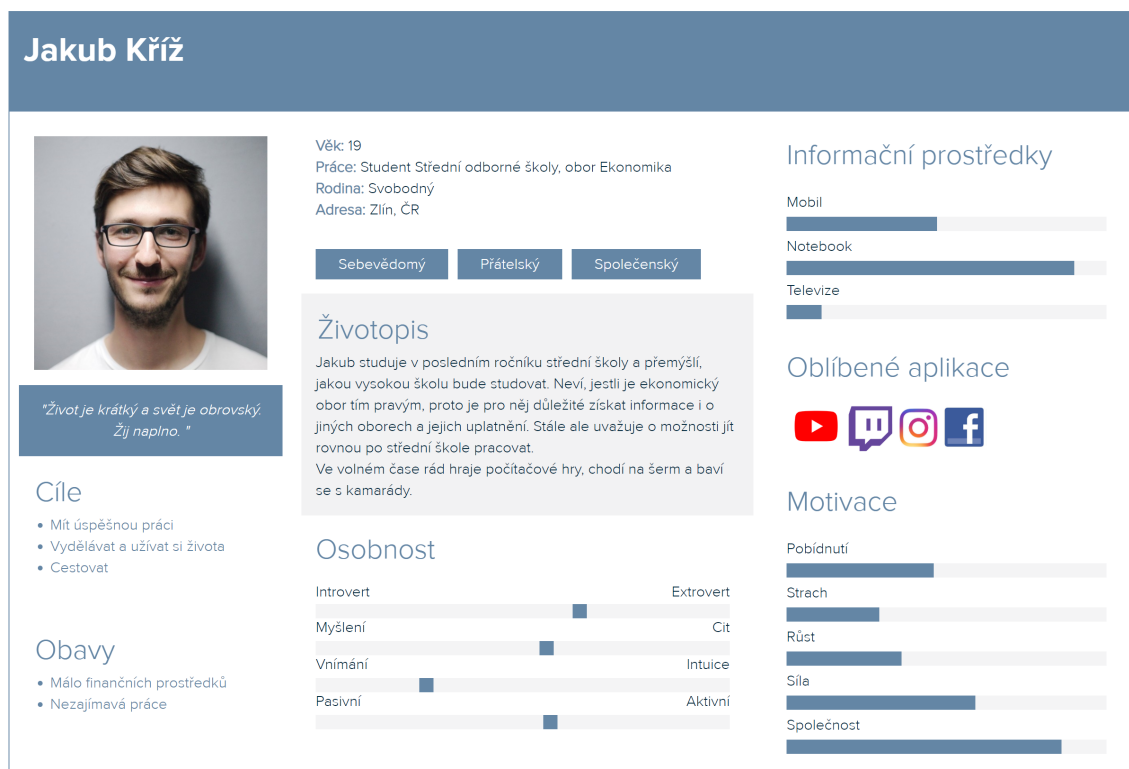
Jakub Kříž

"Život je krátký a svět je obrovský. Žij naplno. "

Cíle
- Mít úspěšnou práci
- Vydělávat a užívat si života
- Cestovat

Obavy
- Málo finančních prostředků
- Nezajímavá práce

Věk: 19
Práce: Student Střední odborné školy, obor Ekonomika
Rodina: Svobodný
Adresa: Zlín, ČR

Sebevědomý
Přátelský
Společenský

Životopis
Jakub studuje v posledním ročníku střední školy a přemýšlí, jakou vysokou školu bude studovat. Neví, jestli je ekonomický obor tím pravým, proto je pro něj důležité získat informace i o jiných oborech a jejich uplatnění. Stále ale uvažuje o možnosti jít rovnou po střední škole pracovat.
Ve volném čase rád hraje počítačové hry, chodí na šerm a baví se s kamarády.

Osobnost
Introvert Extrovert
Myšlení Cit
Vnímání Intuice
Pasivní Aktivní

Informační prostředky
Mobil
Notebook
Televize

Oblíbené aplikace

Motivace
Pobídnutí
Strach
Růst
Síla
Společnost